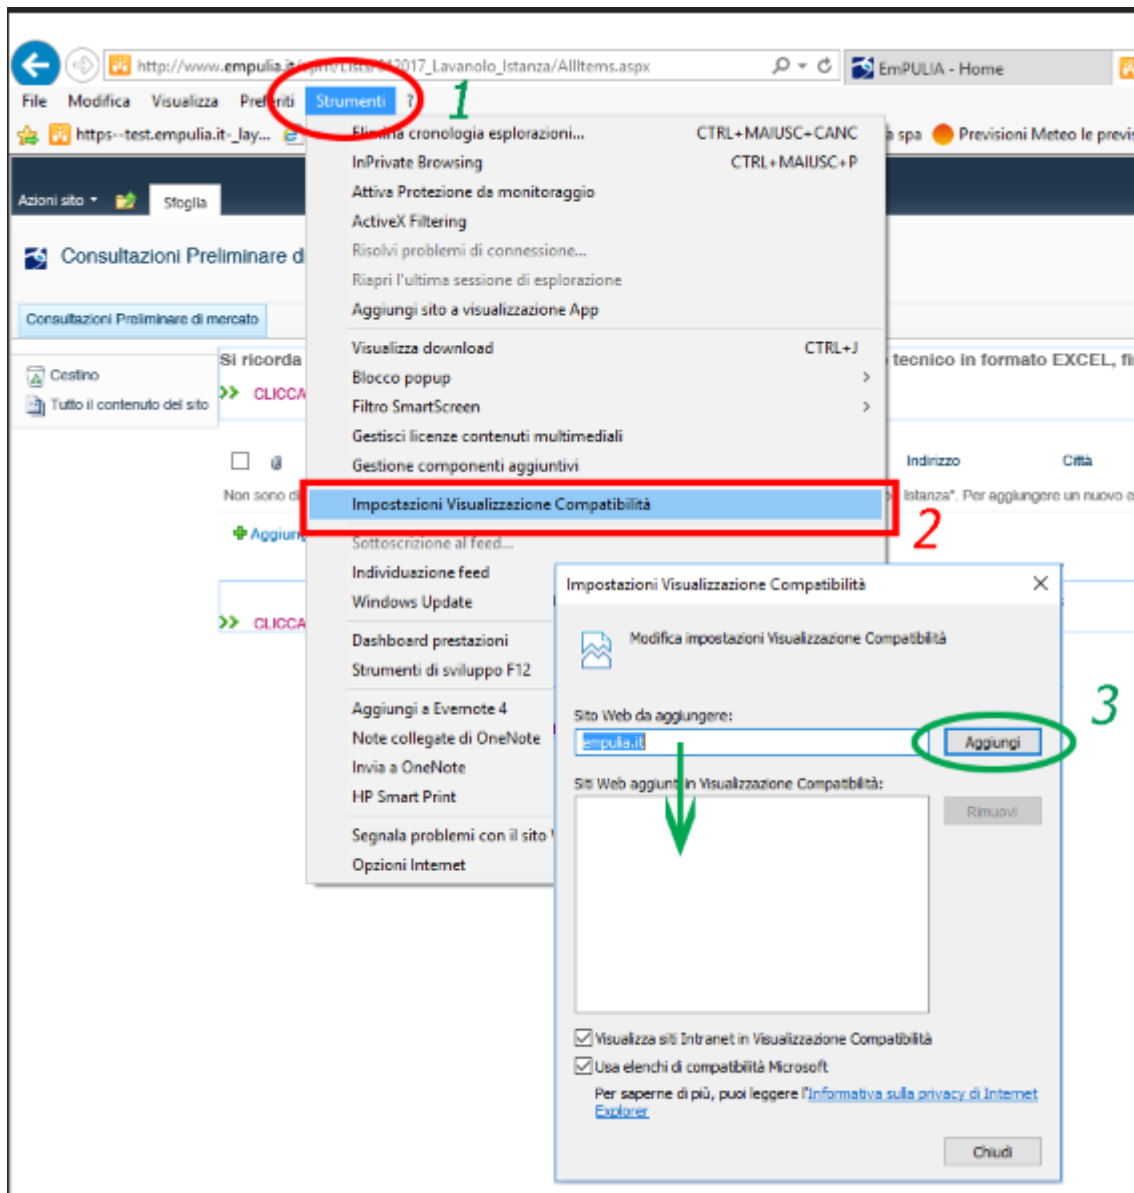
http://www.empulia.it/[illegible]/Lists/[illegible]2017_Lavanolo_Istanza/AllItems.aspx

EmPULIA - Home

File Modifica Visualizza Preferiti Strumenti ?

1

https--test.empulia.it-_lay...

spa Previsioni Meteo le previs

Azioni sito Sfoglia

Consultazioni Preliminare d

Consultazioni Preliminare di mercato

Cestino
Tutto il contenuto del sito

Si ricorda

CLICCA

tecnico in formato EXCEL, fi

Indirizzo Città

Non sono di

Istanza". Per aggiungere un nuovo e

Aggiung

CLICCA

Elimina cronologia esplorazioni... CTRL+MAIUSC+CANC
InPrivate Browsing CTRL+MAIUSC+P
Attiva Protezione da monitoraggio
ActiveX Filtering
Risolvi problemi di connessione...
Riapri l'ultima sessione di esplorazione
Aggiungi sito a visualizzazione App
Visualizza download CTRL+J
Blocco popup
Filtro SmartScreen
Gestisci licenze contenuti multimediali
Gestione componenti aggiuntivi
Impostazioni Visualizzazione Compatibilità
Sottoscrizione al feed...
Individuazione feed
Windows Update
Dashboard prestazioni
Strumenti di sviluppo F12
Aggiungi a Evernote 4
Note collegate di OneNote
Invia a OneNote
HP Smart Print
Segnala problemi con il sito
Opzioni Internet

2

Impostazioni Visualizzazione Compatibilità

Modifica impostazioni Visualizzazione Compatibilità

Sito Web da aggiungere:
empulia.it
Aggiungi

3

Siti Web aggiunti in Visualizzazione Compatibilità:
Rimuovi

Visualizza siti Intranet in Visualizzazione Compatibilità
Usa elenchi di compatibilità Microsoft
Per saperne di più, puoi leggere l'Informativa sulla privacy di Internet Explorer

Chiudi